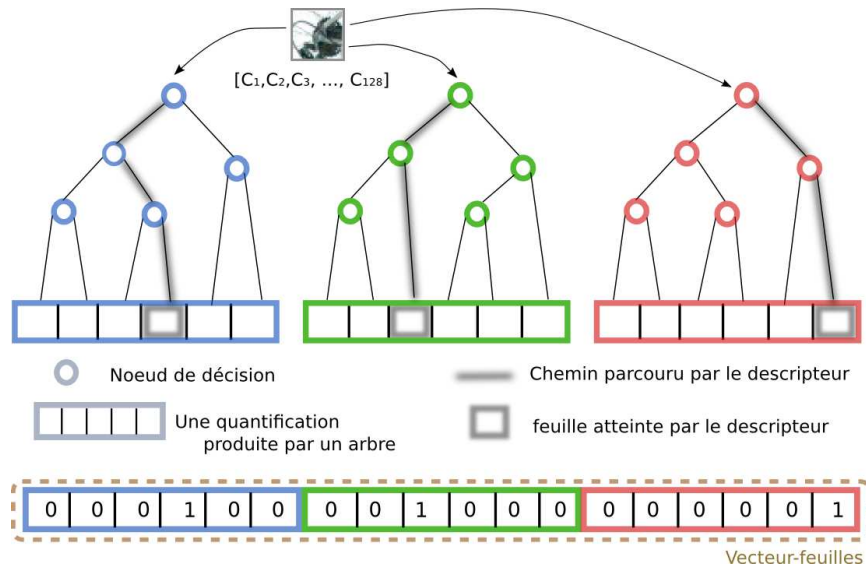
[$C_1$,$C_2$,$C_3$, ..., $C_{128}$]

Noeud de décision

Une quantification produite par un arbre

Chemin parcouru par le descripteur

feuille atteinte par le descripteur

| 0 | 0 | 0 | 1 | 0 | 0 | 0 | 0 | 1 | 0 | 0 | 0 | 0 | 0 | 0 | 0 | 0 | 1 |
|---|---|---|---|---|---|---|---|---|---|---|---|---|---|---|---|---|---|

Vecteur-feuilles